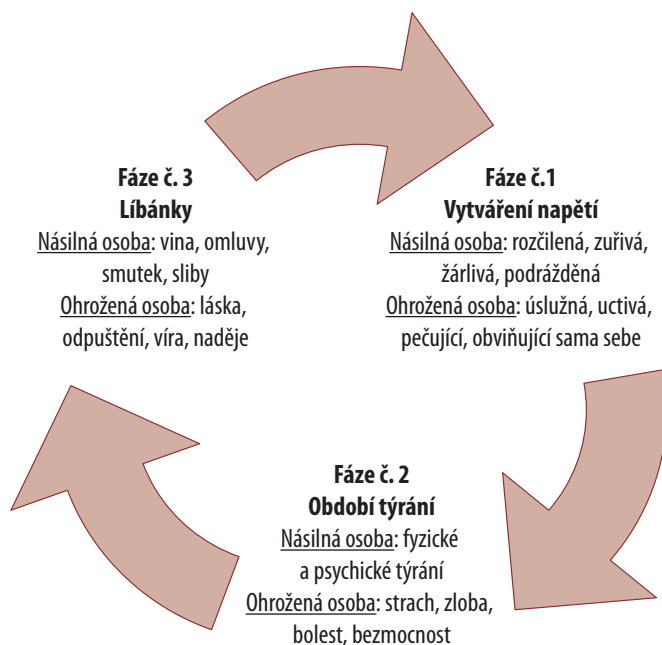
Fáze č. 3
Líbánky
Násilná osoba: vina, omluvy, smutek, sliby
Ohrožená osoba: láska, odpuštění, víra, naděje

Fáze č.1
Vytváření napětí
Násilná osoba: rozčilená, zuřivá, žárlivá, podrážděná
Ohrožená osoba: úslužná, uctivá, pečující, obviňující sama sebe

Fáze č. 2
Období týrání
Násilná osoba: fyzické a psychické týrání
Ohrožená osoba: strach, zloba, bolest, bezmocnost